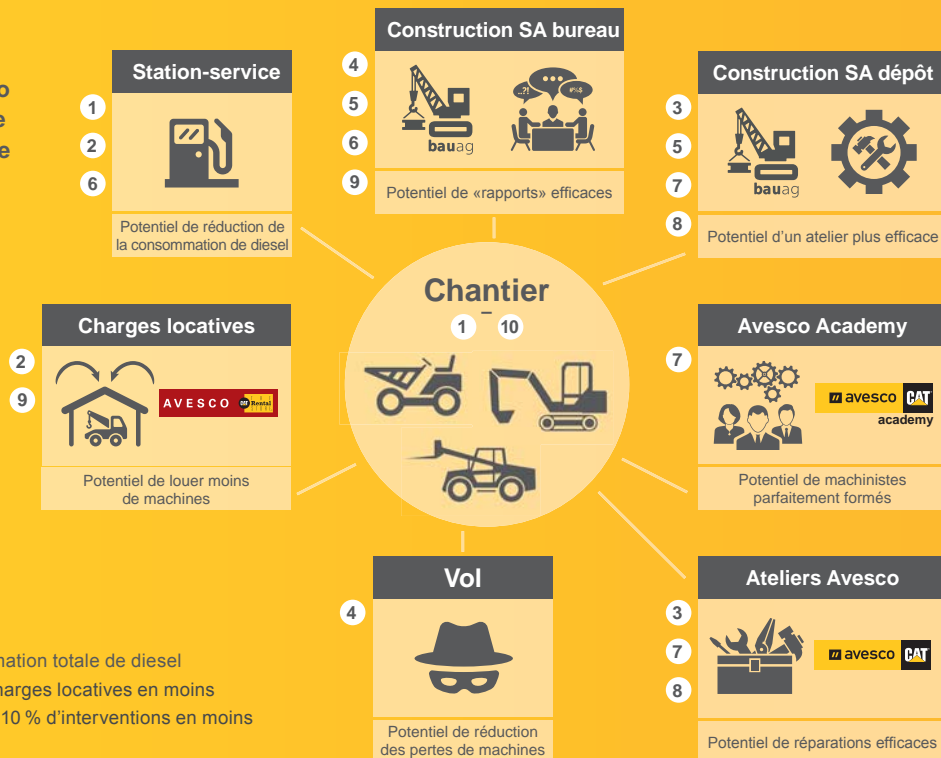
o
e
e

Station-service
1
2
6
Potentiel de réduction de la consommation de diesel

Construction SA bureau
4
5
6
9
..?!
#%$
bauag
Potentiel de «rapports» efficaces

Construction SA dépôt
3
5
7
8
bauag
Potentiel d'un atelier plus efficace

Charges locatives
2
9
AVESCO Rental
Potentiel de louer moins de machines

Chantier
1 – 10

Avesco Academy
7
avesco CAT academy
Potentiel de machinistes parfaitement formés

Vol
4
Potentiel de réduction des pertes de machines

Ateliers Avesco
3
7
8
avesco CAT
Potentiel de réparations efficaces

mation totale de diesel
harges locatives en moins
10 % d'interventions en moins